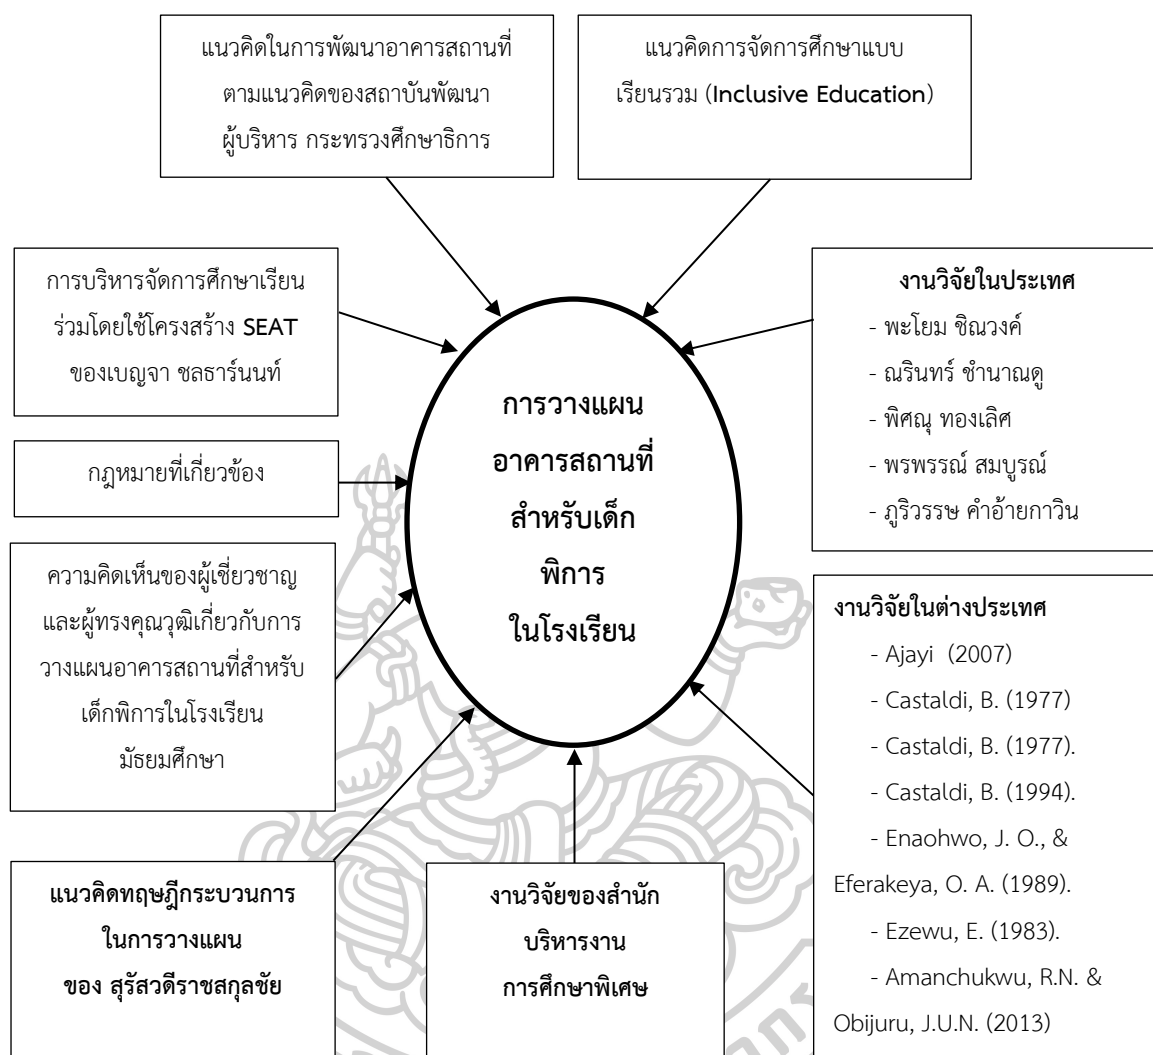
แนวคิดในการพัฒนาอาคารสถานที่ ตามแนวคิดของสถาบันพัฒนา ผู้บริหาร กระทรวงศึกษาธิการ

แนวคิดการจัดการศึกษาแบบ เรียนรวม (Inclusive Education)

การบริหารจัดการศึกษาเรียนร่วมโดยใช้โครงสร้าง SEAT ของเบญจา ชลธาร์นนท์

งานวิจัยในประเทศ
- พะโยม ชิณวงศ์
- ณรินทร์ ชำนาญดู
- พิศณุ ทองเลิศ
- พรพรรณ์ สมบูรณ์
- ภูริวรรษ คำอ้ายกาวิน

การวางแผน อาคารสถานที่ สำหรับเด็ก พิการ ในโรงเรียน

กฎหมายที่เกี่ยวข้อง

ความคิดเห็นของผู้เชี่ยวชาญ และผู้ทรงคุณวุฒิเกี่ยวกับการ วางแผนอาคารสถานที่สำหรับ เด็กพิการในโรงเรียน มัธยมศึกษา

งานวิจัยในต่างประเทศ
- Ajayi (2007)
- Castaldi, B. (1977)
- Castaldi, B. (1977).
- Castaldi, B. (1994).
- Enaohwo, J. O., & Eferakeya, O. A. (1989).
- Ezewu, E. (1983).
- Amanchukwu, R.N. & Obijuru, J.U.N. (2013)

แนวคิดทฤษฎีกระบวนการ ในการวางแผน ของ สุรัสวดีราชสกุลชัย

งานวิจัยของสำนัก บริหารงาน การศึกษาพิเศษ